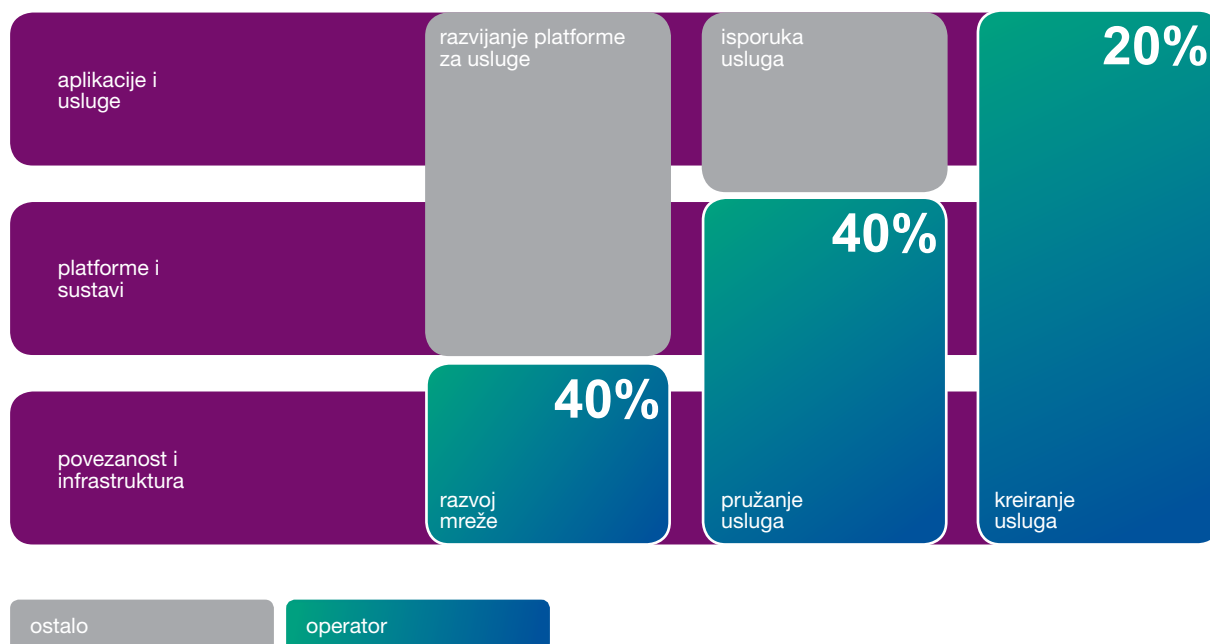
aplikacije i usluge

platforme i sustavi

povezanost i infrastruktura

razvijanje platforme za usluge

40%

razvoj mreže

isporuka usluga

40%

pružanje usluga

20%

kreiranje usluga

ostalo

operator